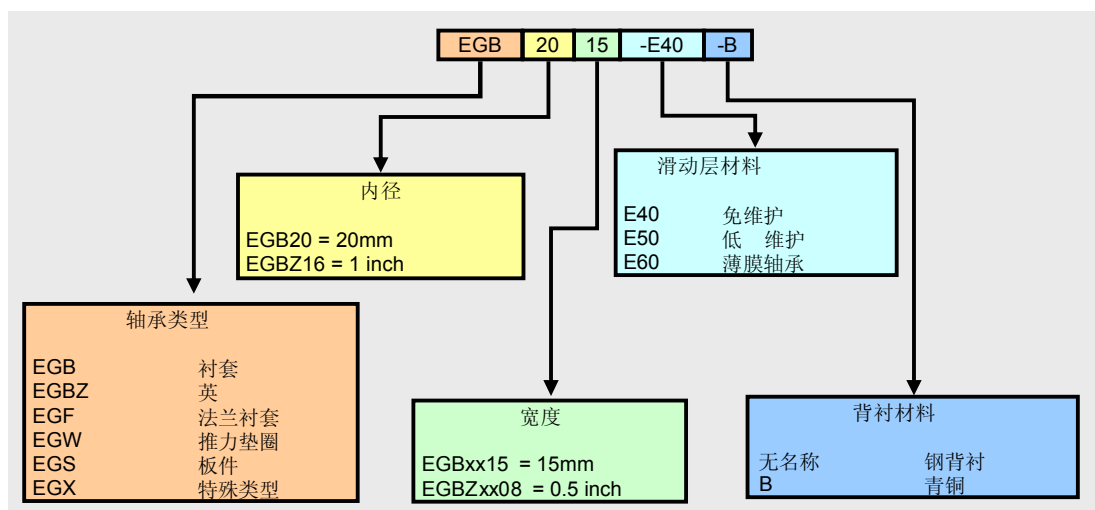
EGB 20 15 -E40 -B

内径

EGB20 = 20mm
EGBZ16 = 1 inch

滑动层材料

E40 免维护
E50 低 维护
E60 薄膜轴承

轴承类型

EGB 衬套
EGBZ 英
EGF 法兰衬套
EGW 推力垫圈
EGS 板件
EGX 特殊类型

宽度

EGBxx15 = 15mm
EGBZxx08 = 0.5 inch

背衬材料

无名称 钢背衬
B 青铜